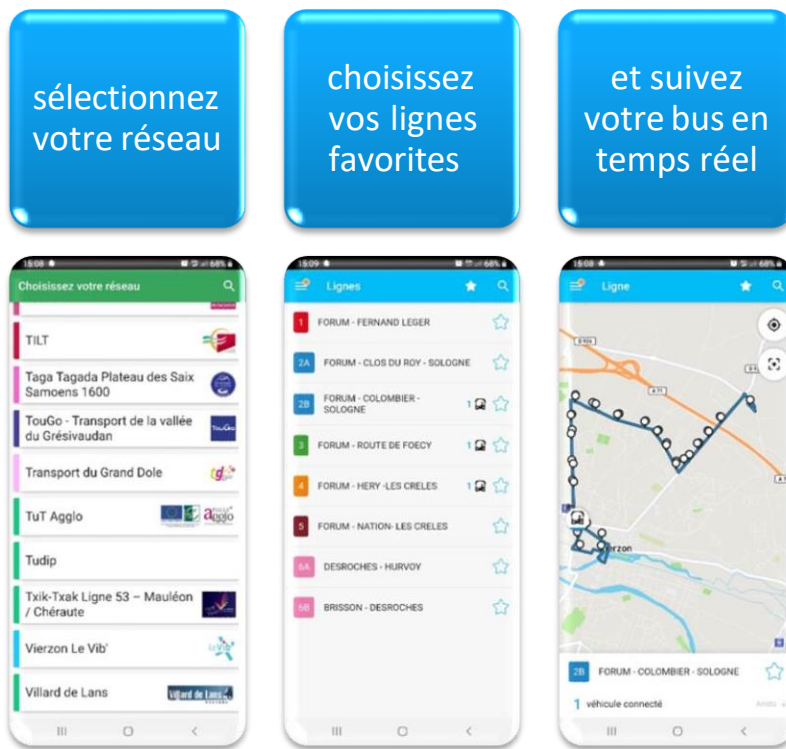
sélectionnez votre réseau

choisissez vos lignes favorites

et suivez votre bus en temps réel

15:08
Choisissez votre réseau
TILT
Taga Tagada Plateau des Saix Samoens 1600
TouGo - Transport de la vallée du Grésivaudan
Transport du Grand Dole
TuT Agglo
Tudip
Txik-Txak Ligne 53 – Mauléon / Chéraute
Vierzon Le Vib'
Villard de Lans

15:09
Lignes
1 FORUM - FERNAND LEGER
2A FORUM - CLOS DU ROY - SOLOGNE
2B FORUM - COLOMBIER - SOLOGNE 1
3 FORUM - ROUTE DE FOECY 1
4 FORUM - HERY - LES CRELES 1
5 FORUM - NATION - LES CRELES
5A DESROCHES - HURVOY
5B BRISSON - DESROCHES

15:08
Ligne
Vierzon
2B FORUM - COLOMBIER - SOLOGNE
1 véhicule connecté